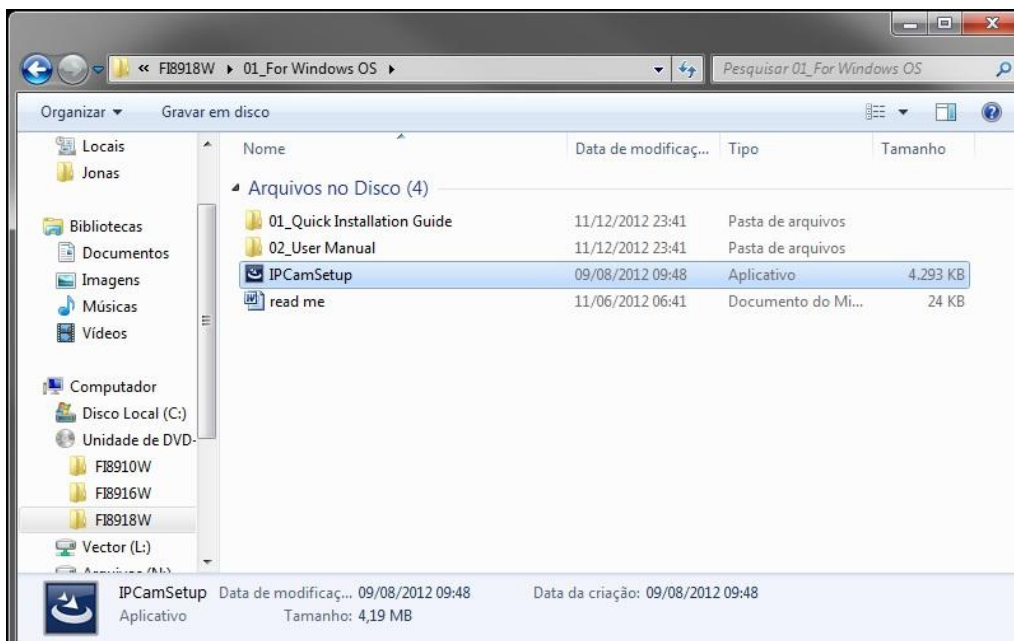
« FI8918W ▸ 01_For Windows OS ▸

Pesquisar 01_For Windows OS

Organizar ▾ Gravar em disco

Locais
Jonas

Bibliotecas
Documentos
Imagens
Músicas
Vídeos

Computador
Disco Local (C:)
Unidade de DVD-
FI8910W
FI8916W
FI8918W
Vector (L:)
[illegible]

| Nome | Data de modificaç... | Tipo | Tamanho |
|---|---|---|---|
| Arquivos no Disco (4) | | | |
| 01_Quick Installation Guide | 11/12/2012 23:41 | Pasta de arquivos | |
| 02_User Manual | 11/12/2012 23:41 | Pasta de arquivos | |
| IPCamSetup | 09/08/2012 09:48 | Aplicativo | 4.293 KB |
| read me | 11/06/2012 06:41 | Documento do Mi... | 24 KB |

IPCamSetup Data de modificaç... 09/08/2012 09:48 Data da criação: 09/08/2012 09:48
Aplicativo Tamanho: 4,19 MB